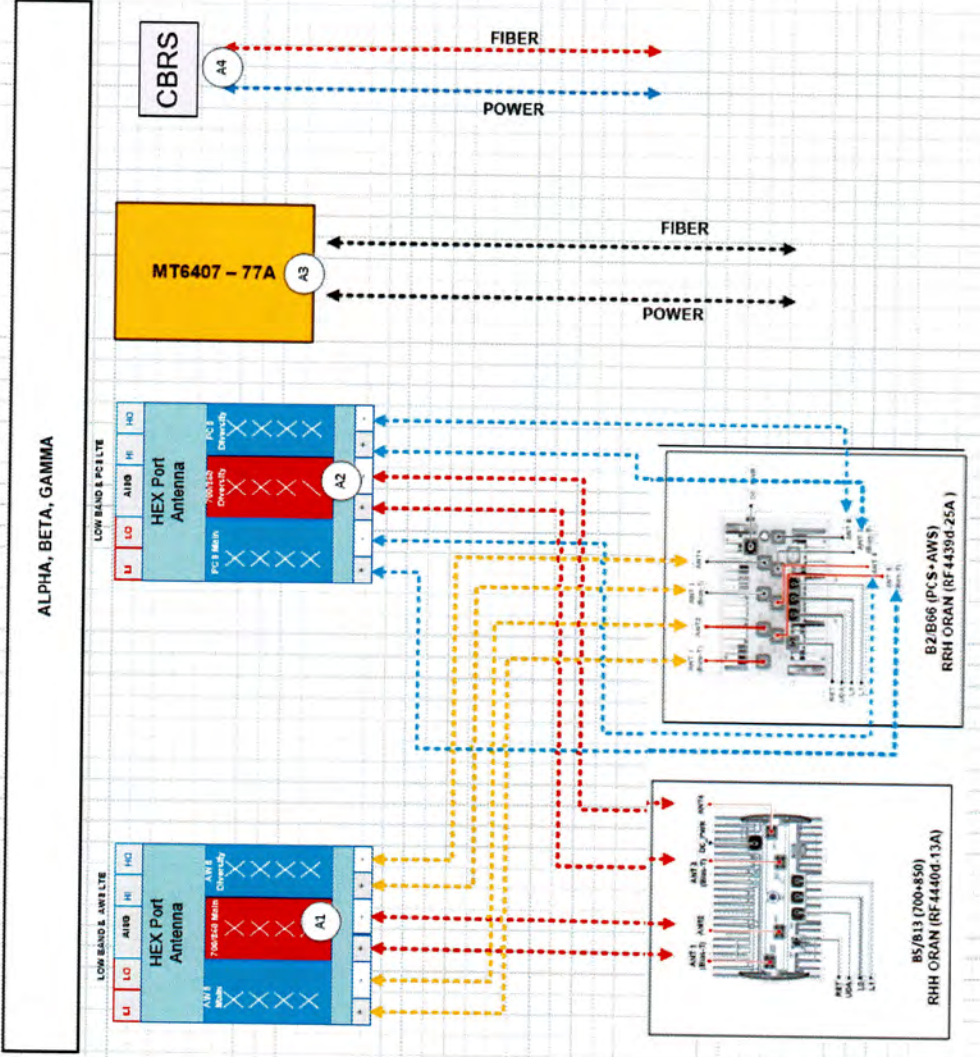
ALPHA, BETA, GAMMA

CBRS
A4
FIBER
POWER

MT6407 – 77A
A3
FIBER
POWER

LOW BAND & PCS LTE
LI
LO
AISG
HI
HO
HEX Port Antenna
PCS Diversity
700/850 Diversity
PCS Main
A2

B2/B66 (PCS+AWS)
RRH ORAN (RF4439d-25A)

LOW BAND & AWS LTE
LI
LO
AISG
HI
HO
HEX Port Antenna
AWS Diversity
700/850 Main
AWS Main
A1

B5/B13 (700+850)
RHH ORAN (RF4440d-13A)